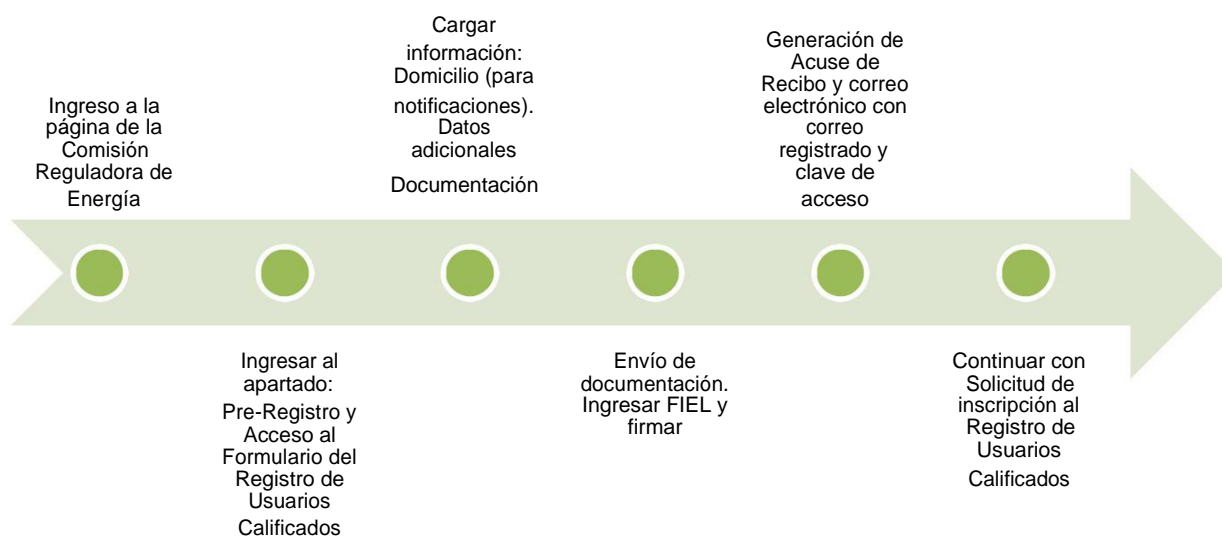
Ingreso a la página de la Comisión Reguladora de Energía

Ingresar al apartado:
Pre-Registro y Acceso al Formulario del Registro de Usuarios Calificados

Cargar información:
Domicilio (para notificaciones).
Datos adicionales
Documentación

Envío de documentación. Ingresar FIEL y firmar

Generación de Acuse de Recibo y correo electrónico con correo registrado y clave de acceso

Continuar con Solicitud de inscripción al Registro de Usuarios Calificados